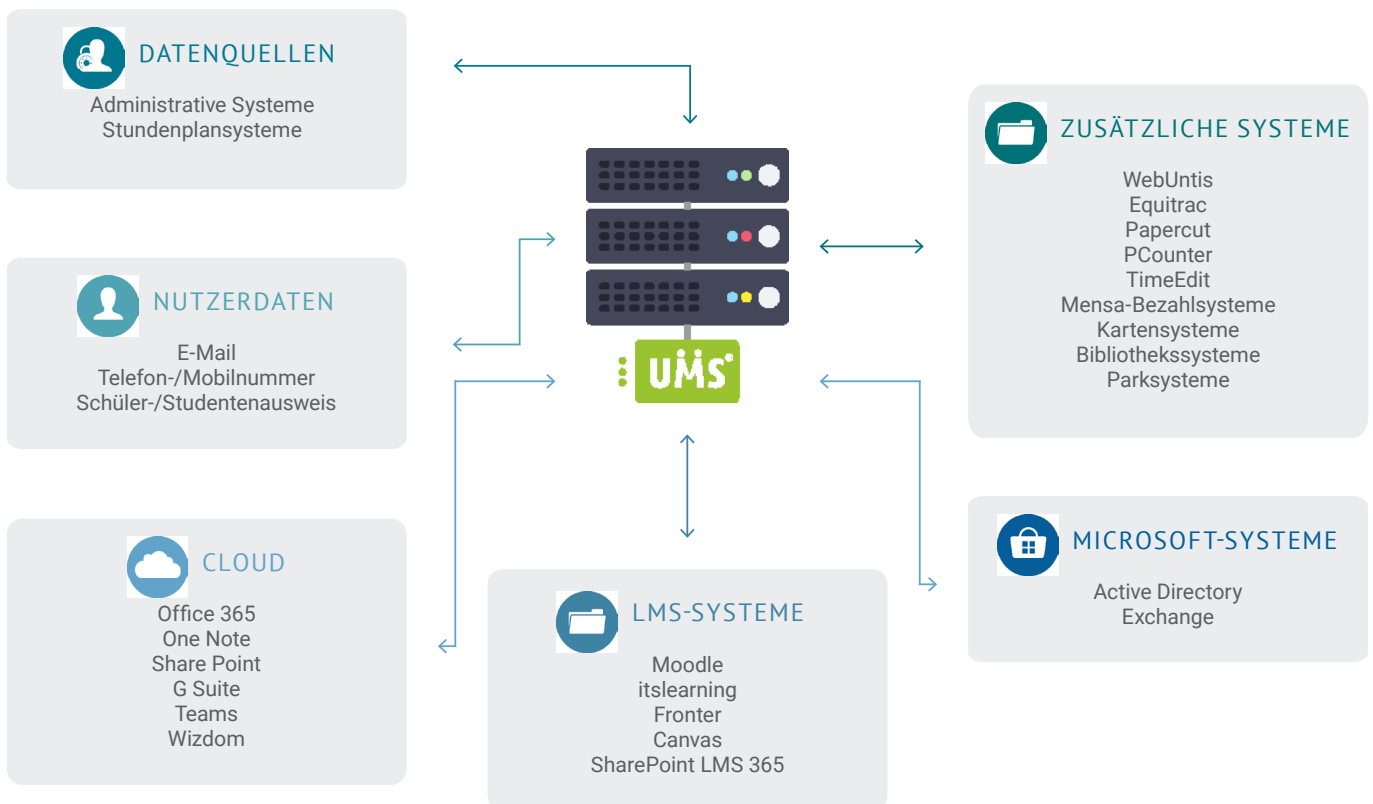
DATENQUELLEN
Administrative Systeme
Stundenplansysteme

NUTZERDATEN
E-Mail
Telefon-/Mobilnummer
Schüler-/Studentenausweis

CLOUD
Office 365
One Note
Share Point
G Suite
Teams
Wizdom

UMS

LMS-SYSTEME
Moodle
itslearning
Fronter
Canvas
SharePoint LMS 365

ZUSÄTZLICHE SYSTEME
WebUntis
Equitrac
Papercut
PCounter
TimeEdit
Mensa-Bezahlsysteme
Kartensysteme
Bibliothekssysteme
Parksysteme

MICROSOFT-SYSTEME
Active Directory
Exchange